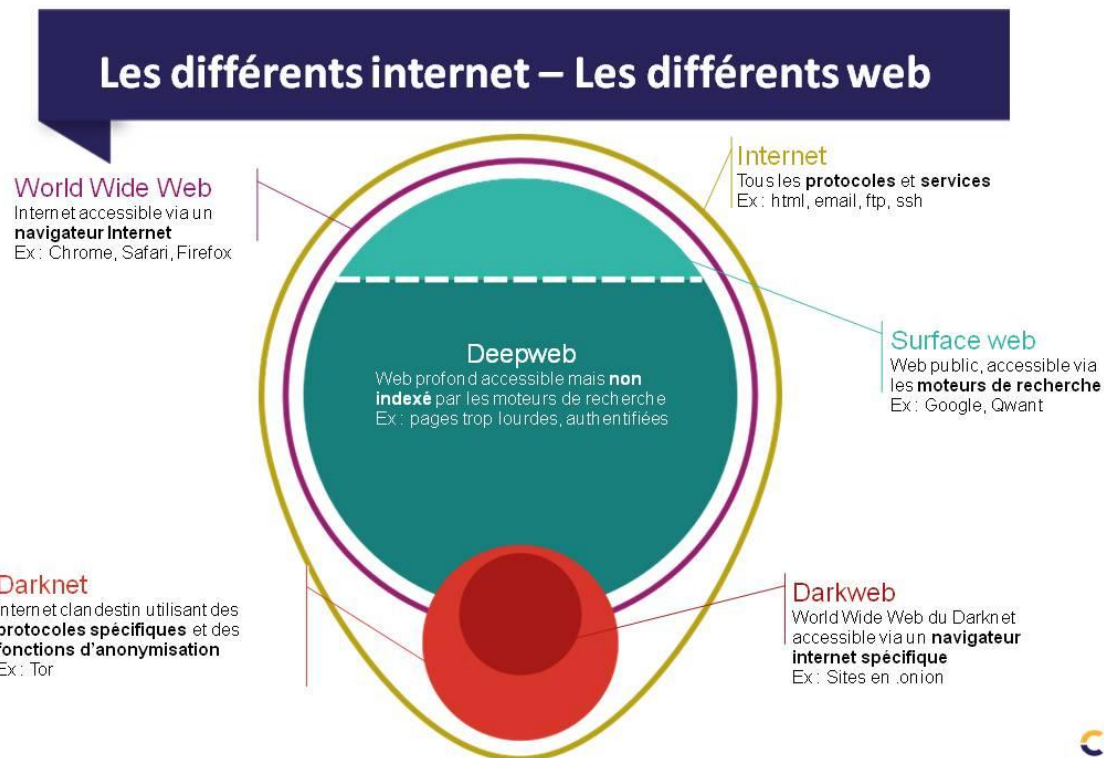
Les différents internet – Les différents web

World Wide Web
Internet accessible via un **navigateur Internet**
Ex : Chrome, Safari, Firefox

Internet
Tous les **protocoles** et **services**
Ex : html, email, ftp, ssh

Surface web
Web public, accessible via les **moteurs de recherche**
Ex : Google, Qwant

Deepweb
Web profond accessible mais **non indexé** par les moteurs de recherche
Ex : pages trop lourdes, authentifiées

Darknet
nternet clandestin utilisant des **protocoles spécifiques** et des **fonctions d'anonymisation**
Ex : Tor

Darkweb
World Wide Web du Darknet accessible via un **navigateur internet spécifique**
Ex : Sites en .onion